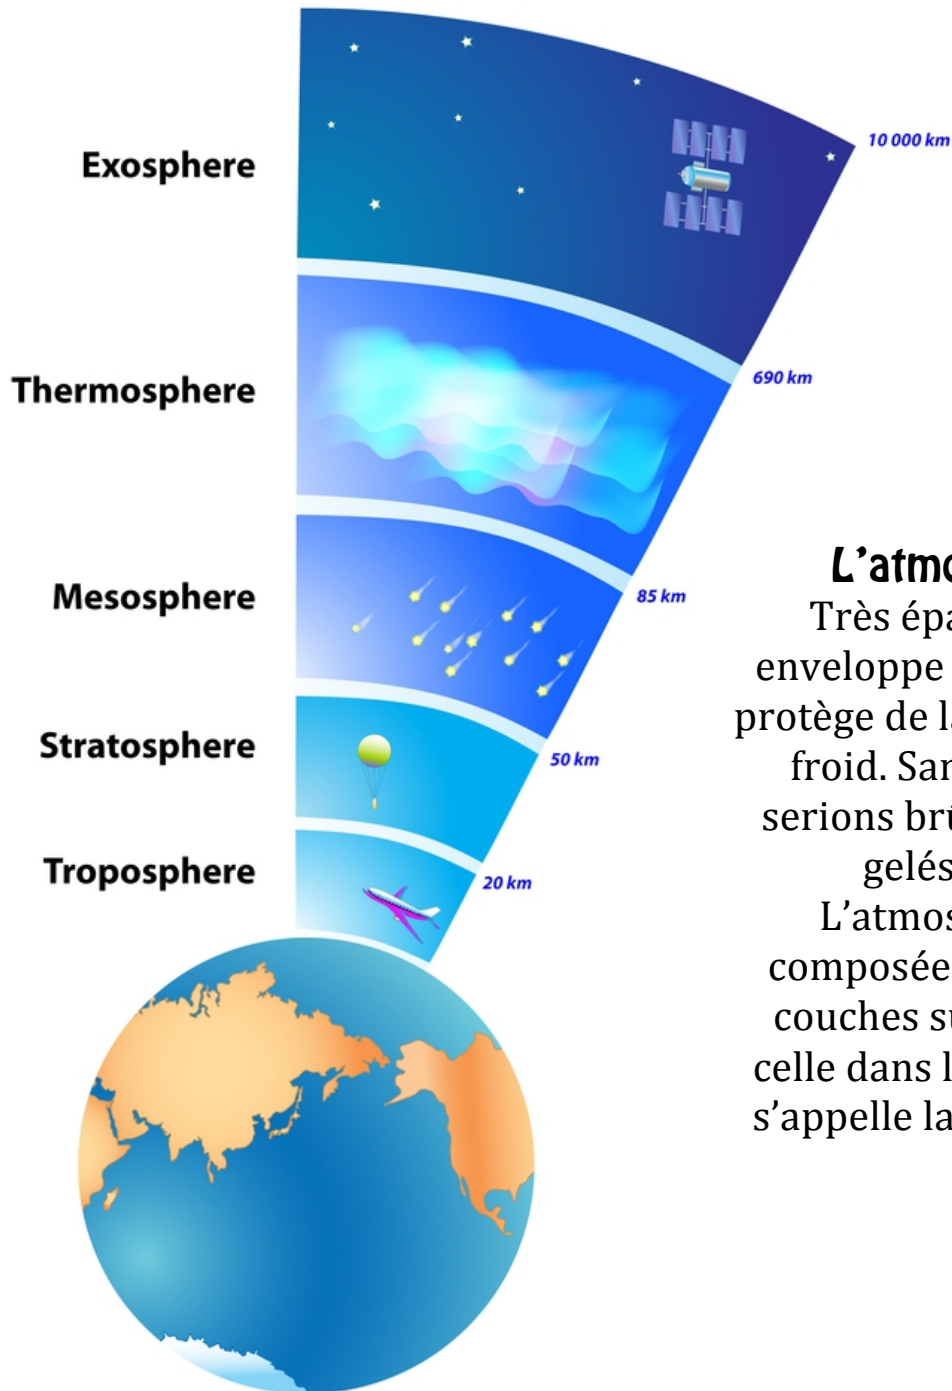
Exosphere

Thermosphere

Mesosphere

Stratosphere

Troposphere

10 000 km

690 km

85 km

50 km

20 km

L'atmo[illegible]

Très épa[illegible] enveloppe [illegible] protège de l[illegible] froid. San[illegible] serions brû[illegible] gelés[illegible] L'atmos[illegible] composée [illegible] couches su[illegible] celle dans l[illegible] s'appelle la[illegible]